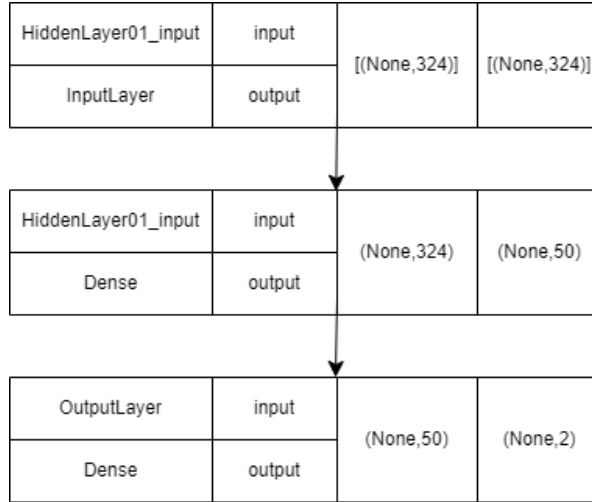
| HiddenLayer01_input | input | [(None,324)] | [(None,324)] |
|---|---|---|---|
| InputLayer | output | | |

| HiddenLayer01_input | input | (None,324) | (None,50) |
|---|---|---|---|
| Dense | output | | |

| OutputLayer | input | (None,50) | (None,2) |
|---|---|---|---|
| Dense | output | | |